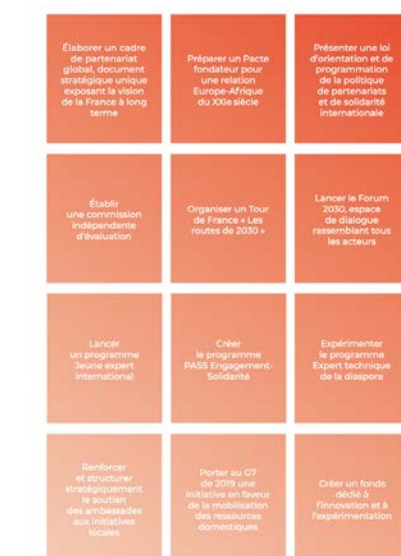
Élaborer un cadre de partenariat global, document stratégique unique exposant la vision de la France à long terme

Préparer un Pacte fondateur pour une relation Europe-Afrique du XXIe siècle

Présenter une loi d'orientation et de programmation de la politique de partenariats et de solidarité internationale

Établir une commission indépendante d'évaluation

Organiser un Tour de France « Les routes de 2030 »

Lancer le Forum 2030, espace de dialogue rassemblant tous les acteurs

Lancer un programme Jeune expert international

Créer le programme PASS Engagement-Solidarité

Expérimenter le programme Expert technique de la diaspora

Renforcer et structurer stratégiquement le soutien des ambassades aux initiatives locales

Porter au G7 de 2019 une initiative en faveur de la mobilisation des ressources domestiques

Créer un fonds dédié à l'innovation et à l'expérimentation